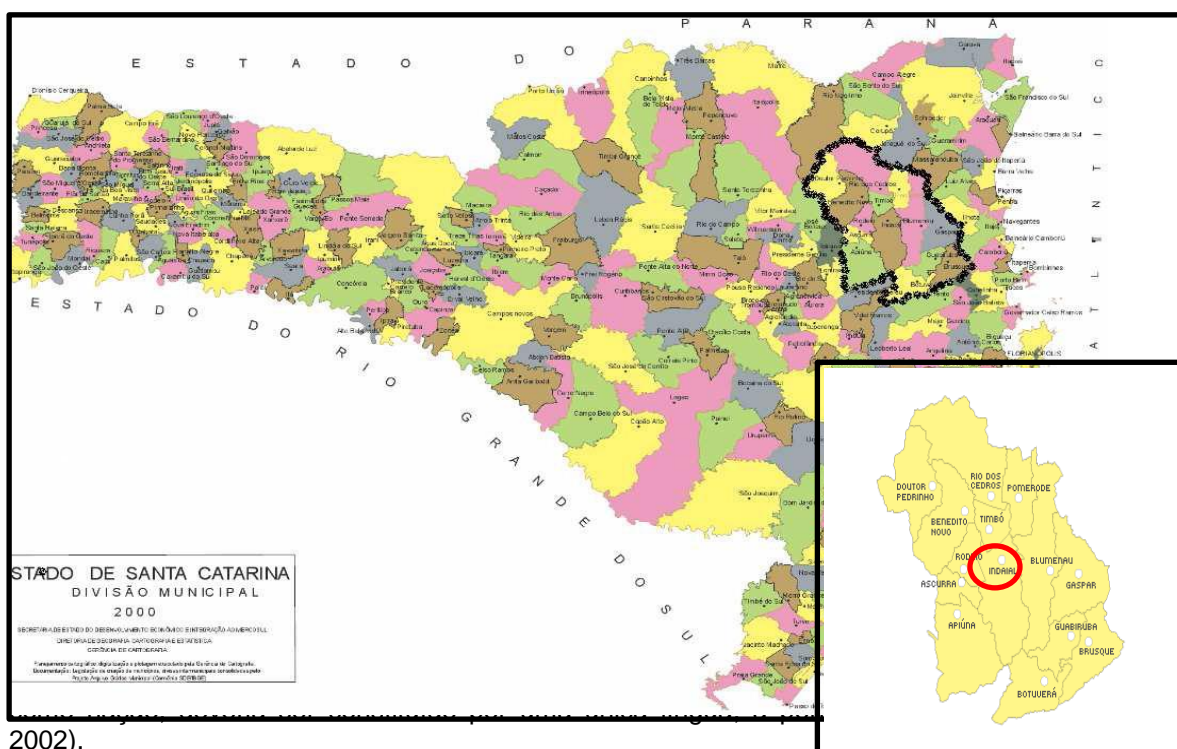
P A R A N Á

E S T A D O D O

E S T A D O D O R I O G R A N D E D O S U L

STADO DE SANTA CATARINA
DIVISÃO MUNICIPAL
2000

DOUTOR PEDRINHO
RIO DOS CEDROS
POMERODE
BENEDITO NOVO
TIMBÓ
RODEIO
INDAIAL
BLUMENAU
ASCURRA
GASPAR
APIÚNA
GUABIRUBA
BRUSQUE
BOTUVERÁ

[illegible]
2002).